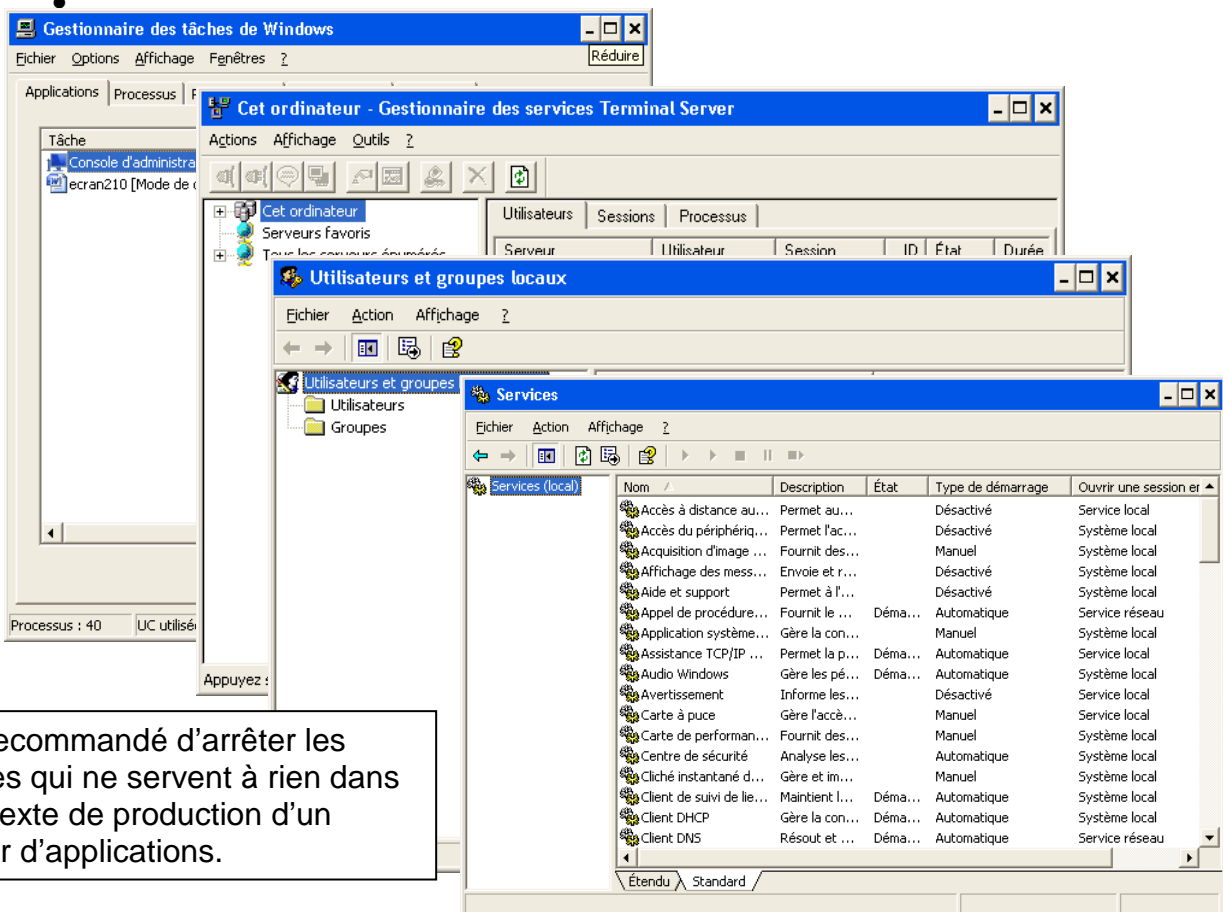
Gestionnaire des tâches de Windows

Fichier Options Affichage Fenêtres ?

Réduire

Applications Processus

Tâche

Console d'administra

ecran210 [Mode de

Processus : 40 UC utilisé

Cet ordinateur - Gestionnaire des services Terminal Server

Actions Affichage Outils ?

Cet ordinateur

Serveurs favoris

Tous les serveurs énumérés

Utilisateurs Sessions Processus

Serveur Utilisateur Session ID État Durée

Appuyez

Utilisateurs et groupes locaux

Fichier Action Affichage ?

Utilisateurs et groupes

Utilisateurs

Groupes

Services

Fichier Action Affichage ?

Services (local)

| Nom | Description | État | Type de démarrage | Ouvrir une session en |
|---|---|---|---|---|
| Accès à distance au... | Permet au... | | Désactivé | Service local |
| Accès du périphériq... | Permet l'ac... | | Désactivé | Système local |
| Acquisition d'image ... | Fournit des... | | Manuel | Système local |
| Affichage des mess... | Envoie et r... | | Désactivé | Système local |
| Aide et support | Permet à l'... | | Désactivé | Système local |
| Appel de procédure... | Fournit le ... | Déma... | Automatique | Service réseau |
| Application système... | Gère la con... | | Manuel | Système local |
| Assistance TCP/IP ... | Permet la p... | Déma... | Automatique | Service local |
| Audio Windows | Gère les pé... | Déma... | Automatique | Système local |
| Avertissement | Informe les... | | Désactivé | Service local |
| Carte à puce | Gère l'accè... | | Manuel | Service local |
| Carte de performan... | Fournit des... | | Manuel | Système local |
| Centre de sécurité | Analyse les... | | Automatique | Système local |
| Cliché instantané d... | Gère et im... | | Manuel | Système local |
| Client de suivi de lie... | Maintient l... | Déma... | Automatique | Système local |
| Client DHCP | Gère la con... | Déma... | Automatique | Système local |
| Client DNS | Résout et ... | Déma... | Automatique | Service réseau |

Étendu Standard

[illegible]ecommandé d'arrêter les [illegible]es qui ne servent à rien dans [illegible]exte de production d'un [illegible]r d'applications.